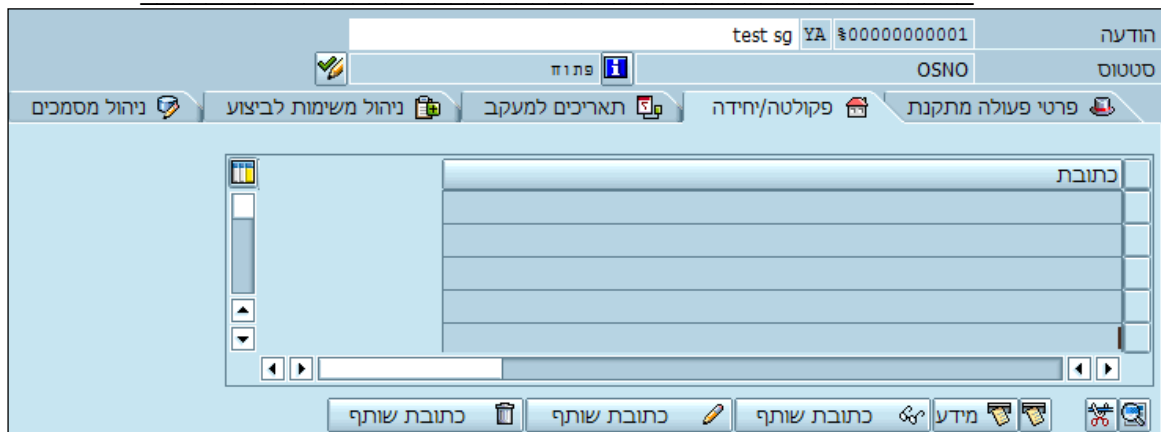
הודעה %00000000001 YA test sg
סטטוס OSNO פתוח

פרטי פעולה מתקנת | פקולטה/יחידה | תאריכים למעקב | ניהול משימות לביצוע | ניהול מסמכים

| כתובת |
|---|
| |
| |
| |
| |
| |

מידע | כתובת שותף | כתובת שותף | כתובת שותף